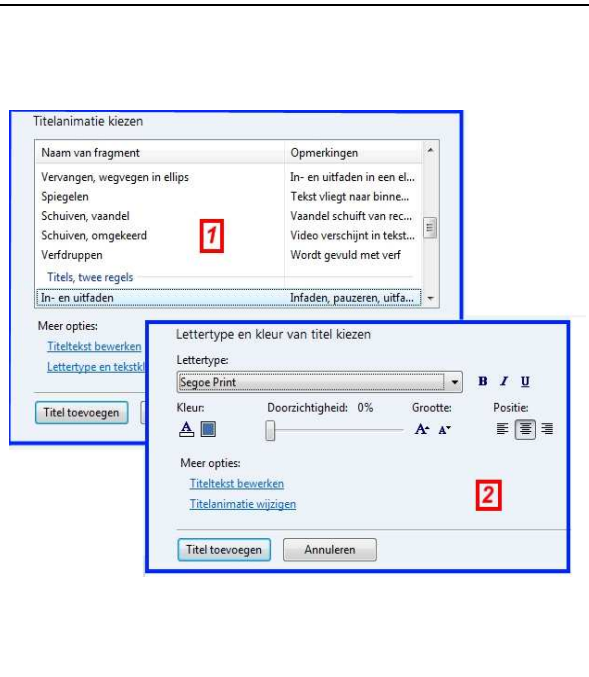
Titelanimatie kiezen

| Naam van fragment | Opmerkingen |
|---|---|
| Vervangen, wegvegen in ellips | In- en uitfaden in een el... |
| Spiegelen | Tekst vliegt naar binne... |
| Schuiven, vaandel | Vaandel schuift van rec... |
| Schuiven, omgekeerd | Video verschijnt in tekst... |
| Verfdruppen | Wordt gevuld met verf |
| Titels, twee regels | |
| In- en uitfaden | Infaden, pauzeren, uitfa... |

1

Meer opties:

Titeltekst bewerken

Lettertype en tekstk

Titel toevoegen

Lettertype en kleur van titel kiezen

Lettertype:

Segoe Print

B I U

Kleur: Doorzichtigheid: 0% Grootte: Positie:

Meer opties:

Titeltekst bewerken

Titelanimatie wijzigen

2

Titel toevoegen Annuleren